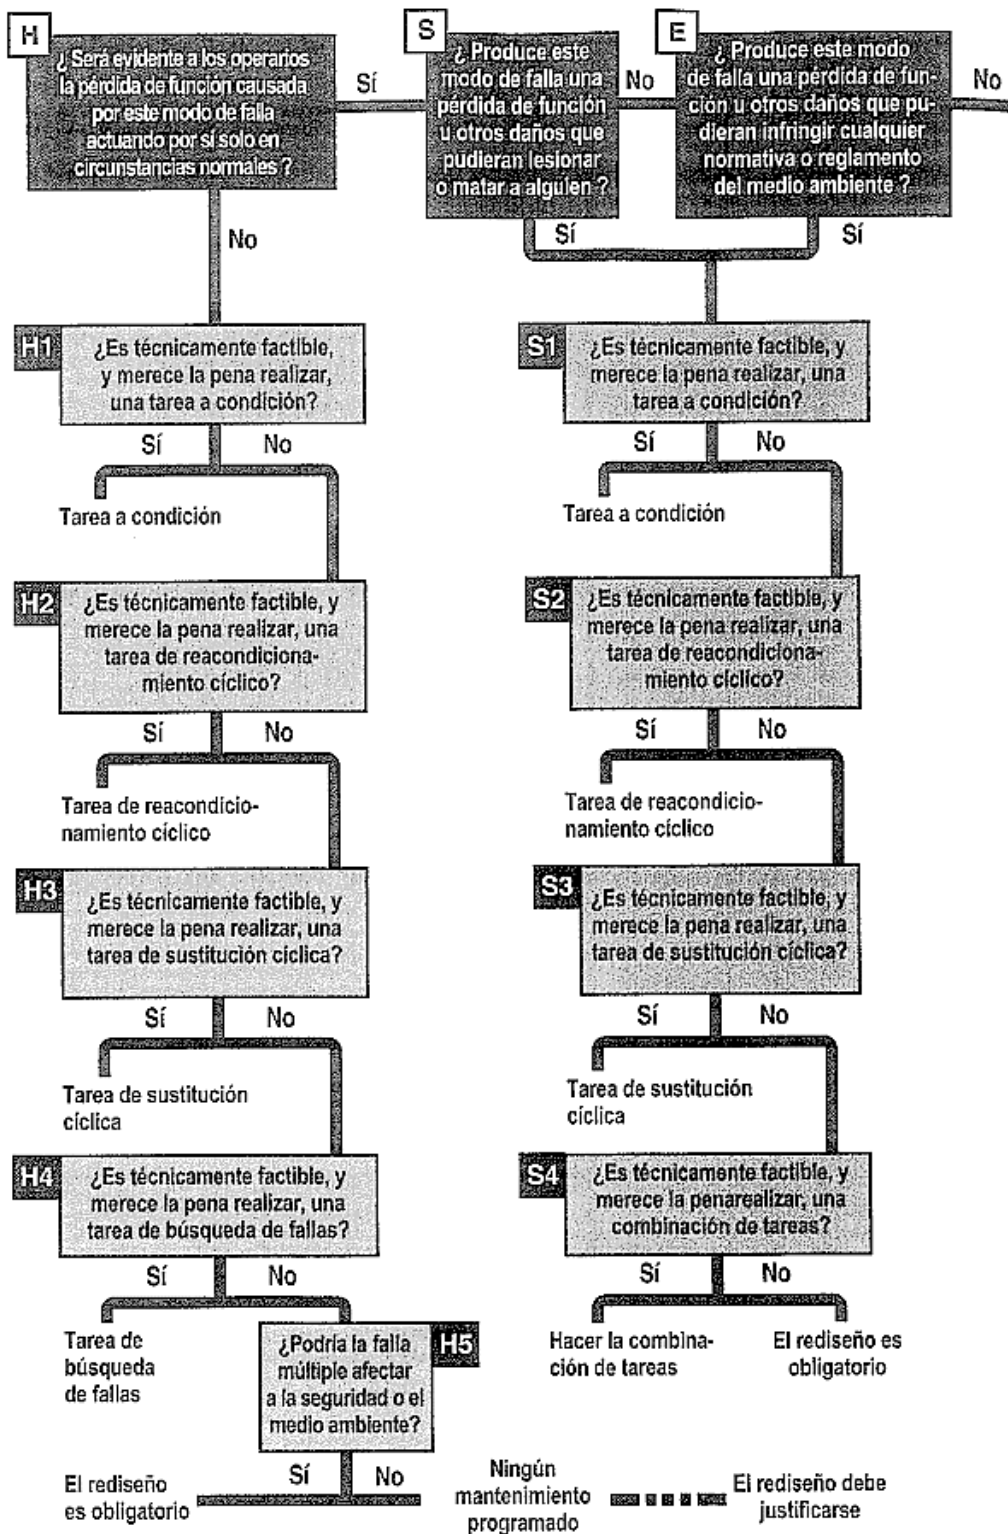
H

¿ Será evidente a los operarios la pérdida de función causada por este modo de falla actuando por sí solo en circunstancias normales ?

Sí

S

¿ Produce este modo de falla una pérdida de función u otros daños que pudieran lesionar o matar a alguien ?

No

E

¿ Produce este modo de falla una pérdida de función u otros daños que pudieran infringir cualquier normativa o reglamento del medio ambiente ?

No

Sí

Sí

No

H1 ¿Es técnicamente factible, y merece la pena realizar, una tarea a condición?

Sí No

Tarea a condición

H2 ¿Es técnicamente factible, y merece la pena realizar, una tarea de reacondicionamiento cíclico?

Sí No

Tarea de reacondicionamiento cíclico

H3 ¿Es técnicamente factible, y merece la pena realizar, una tarea de sustitución cíclica?

Sí No

Tarea de sustitución cíclica

H4 ¿Es técnicamente factible, y merece la pena realizar, una tarea de búsqueda de fallas?

Sí No

Tarea de búsqueda de fallas

¿Podría la falla múltiple afectar a la seguridad o el medio ambiente? H5

Sí No

El rediseño es obligatorio

S1 ¿Es técnicamente factible, y merece la pena realizar, una tarea a condición?

Sí No

Tarea a condición

S2 ¿Es técnicamente factible, y merece la pena realizar, una tarea de reacondicionamiento cíclico?

Sí No

Tarea de reacondicionamiento cíclico

S3 ¿Es técnicamente factible, y merece la pena realizar, una tarea de sustitución cíclica?

Sí No

Tarea de sustitución cíclica

S4 ¿Es técnicamente factible, y merece la penarealizar, una combinación de tareas?

Sí No

Hacer la combinación de tareas

El rediseño es obligatorio

Ningún mantenimiento programado

El rediseño debe justificarse